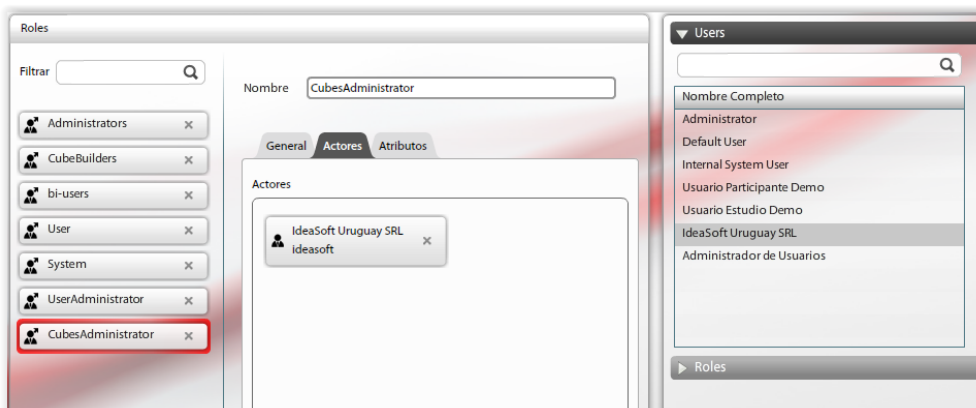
Roles

Filtrar

Administrators ×
CubeBuilders ×
bi-users ×
User ×
System ×
UserAdministrator ×
CubesAdministrator ×

Nombre CubesAdministrator

General Actores Atributos

Actores

IdeaSoft Uruguay SRL
ideasoft ×

Users

Nombre Completo
Administrator
Default User
Internal System User
Usuario Participante Demo
Usuario Estudio Demo
IdeaSoft Uruguay SRL
Administrador de Usuarios

Roles